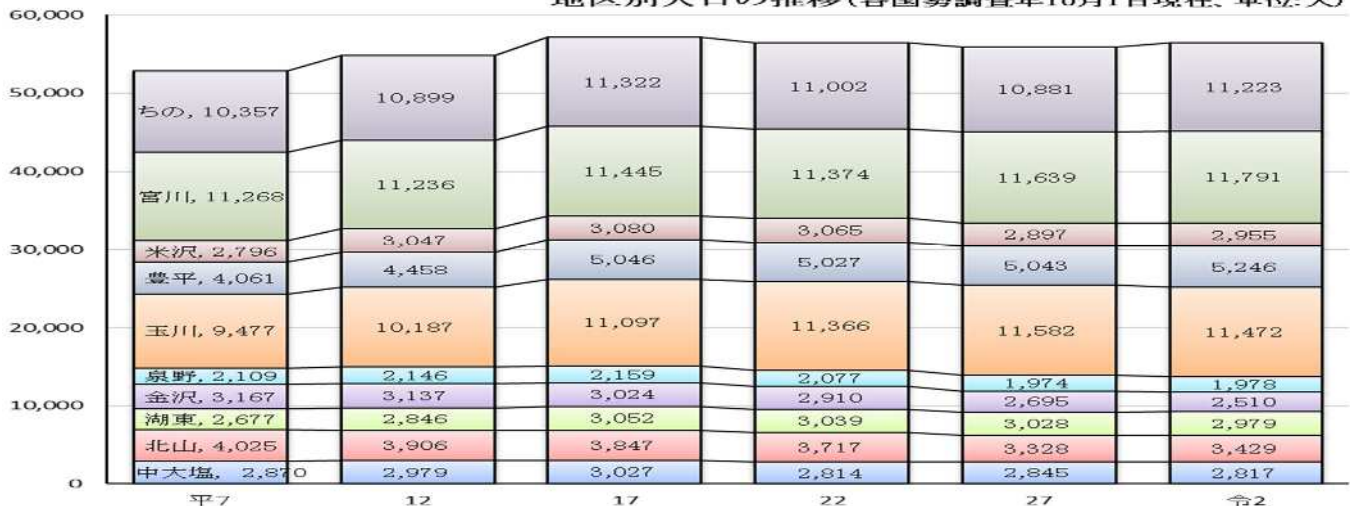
地区別人口の推移(各国勢調査年10月1日現在、単位:人)

60,000
50,000
40,000
30,000
20,000
10,000
0

| | 平7 | 12 | 17 | 22 | 27 | 令2 |
|---|---|---|---|---|---|---|
| ちの | 10,357 | 10,899 | 11,322 | 11,002 | 10,881 | 11,223 |
| 宮川 | 11,268 | 11,236 | 11,445 | 11,374 | 11,639 | 11,791 |
| 米沢 | 2,796 | 3,047 | 3,080 | 3,065 | 2,897 | 2,955 |
| 豊平 | 4,061 | 4,458 | 5,046 | 5,027 | 5,043 | 5,246 |
| 玉川 | 9,477 | 10,187 | 11,097 | 11,366 | 11,582 | 11,472 |
| 泉野 | 2,109 | 2,146 | 2,159 | 2,077 | 1,974 | 1,978 |
| 金沢 | 3,167 | 3,137 | 3,024 | 2,910 | 2,695 | 2,510 |
| 湖東 | 2,677 | 2,846 | 3,052 | 3,039 | 3,028 | 2,979 |
| 北山 | 4,025 | 3,906 | 3,847 | 3,717 | 3,328 | 3,429 |
| 中大塩 | 2,870 | 2,979 | 3,027 | 2,814 | 2,845 | 2,817 |